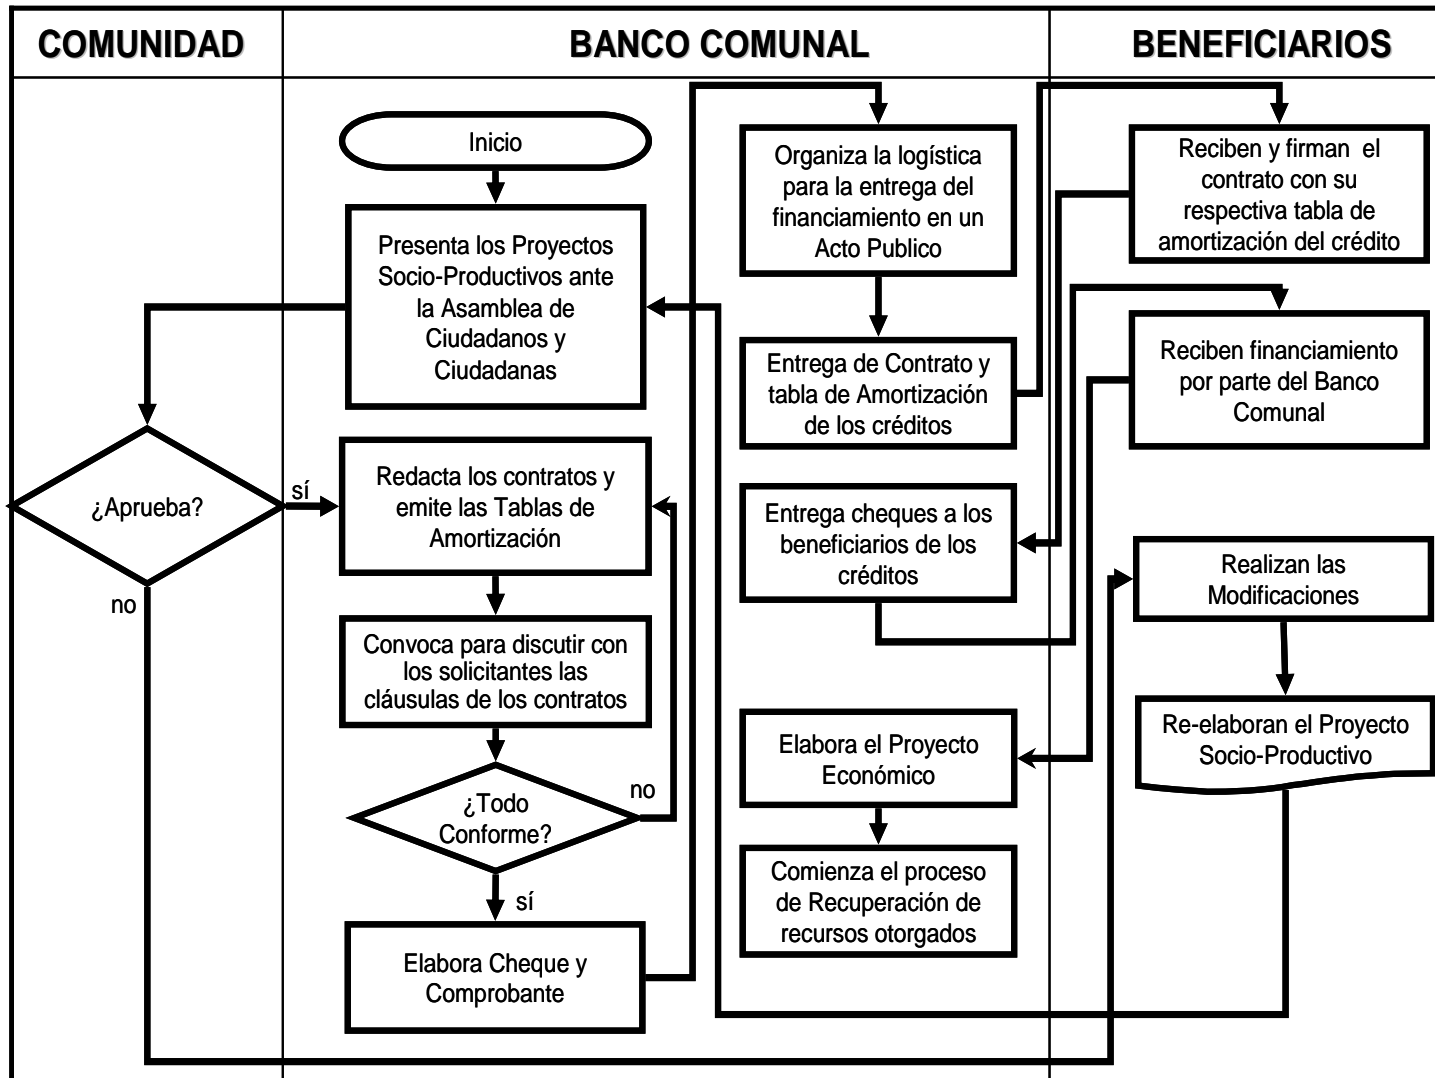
COMUNIDAD

BANCO COMUNAL

BENEFICIARIOS

Inicio

Presenta los Proyectos Socio-Productivos ante la Asamblea de Ciudadanos y Ciudadanas

¿Aprueba?

sí

no

Redacta los contratos y emite las Tablas de Amortización

Convoca para discutir con los solicitantes las cláusulas de los contratos

¿Todo Conforme?

no

sí

Elabora Cheque y Comprobante

Organiza la logística para la entrega del financiamiento en un Acto Publico

Entrega de Contrato y tabla de Amortización de los créditos

Entrega cheques a los beneficiarios de los créditos

Elabora el Proyecto Económico

Comienza el proceso de Recuperación de recursos otorgados

Reciben y firman el contrato con su respectiva tabla de amortización del crédito

Reciben financiamiento por parte del Banco Comunal

Realizan las Modificaciones

Re-elaboran el Proyecto Socio-Productivo